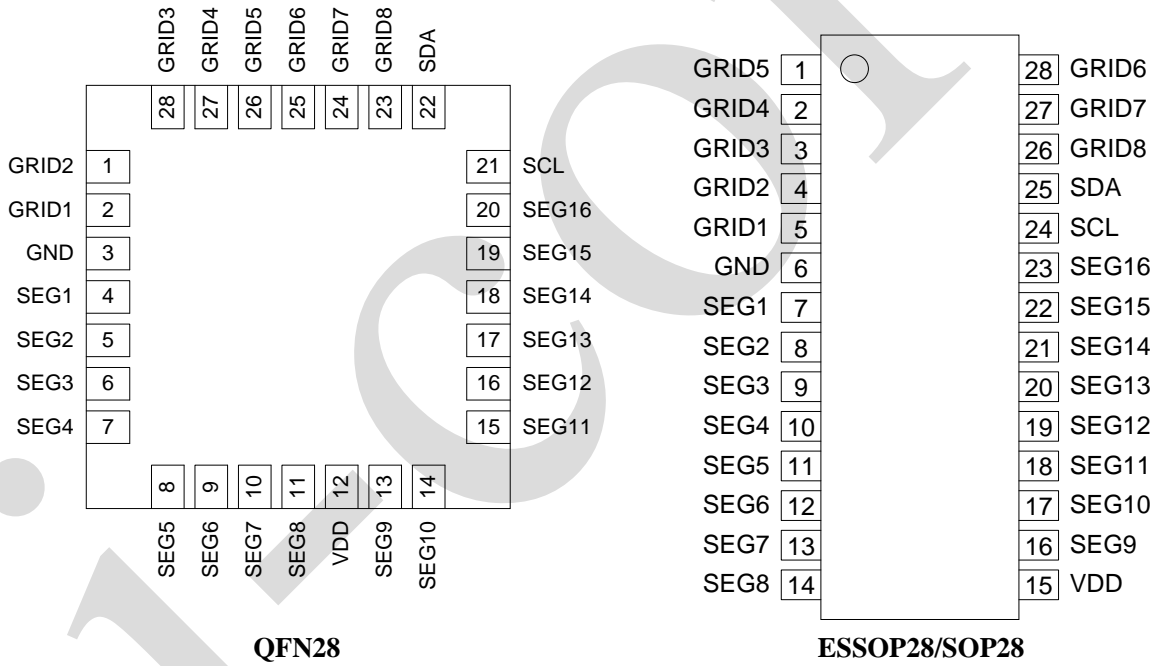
GRID3 GRID4 GRID5 GRID6 GRID7 GRID8 SDA

28 27 26 25 24 23 22

GRID2 1
GRID1 2
GND 3
SEG1 4
SEG2 5
SEG3 6
SEG4 7

21 SCL
20 SEG16
19 SEG15
18 SEG14
17 SEG13
16 SEG12
15 SEG11

8 9 10 11 12 13 14

SEG5 SEG6 SEG7 SEG8 VDD SEG9 SEG10

QFN28

GRID5 1
GRID4 2
GRID3 3
GRID2 4
GRID1 5
GND 6
SEG1 7
SEG2 8
SEG3 9
SEG4 10
SEG5 11
SEG6 12
SEG7 13
SEG8 14

28 GRID6
27 GRID7
26 GRID8
25 SDA
24 SCL
23 SEG16
22 SEG15
21 SEG14
20 SEG13
19 SEG12
18 SEG11
17 SEG10
16 SEG9
15 VDD

ESSOP28/SOP28